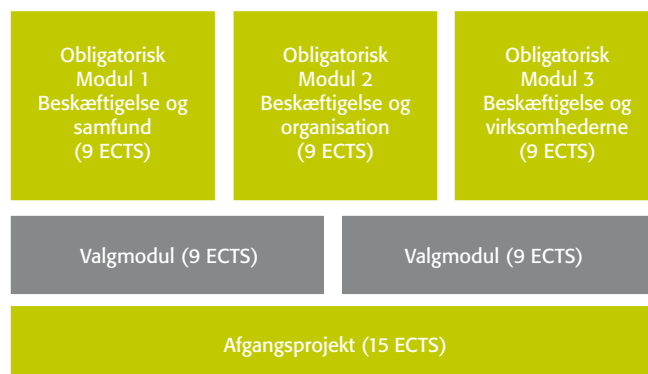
Obligatorisk
Modul 1
Beskæftigelse og
samfund
(9 ECTS)

Obligatorisk
Modul 2
Beskæftigelse og
organisation
(9 ECTS)

Obligatorisk
Modul 3
Beskæftigelse og
virksomhederne
(9 ECTS)

Valgmodul (9 ECTS)

Valgmodul (9 ECTS)

Afgangsprojekt (15 ECTS)